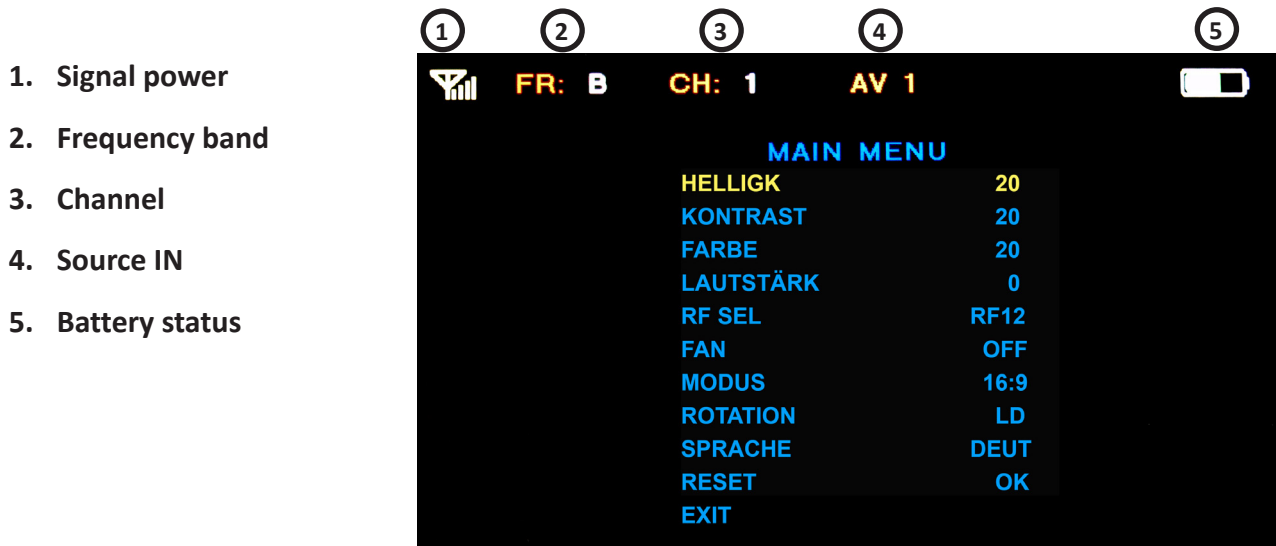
1. Signal power
2. Frequency band
3. Channel
4. Source IN
5. Battery status

1 2 3 4 5

FR: B CH: 1 AV 1

MAIN MENU

| | |
|---|---|
| HELLIGK | 20 |
| KONTRAST | 20 |
| FARBE | 20 |
| LAUTSTÄRK | 0 |
| RF SEL | RF12 |
| FAN | OFF |
| MODUS | 16:9 |
| ROTATION | LD |
| SPRACHE | DEUT |
| RESET | OK |
| EXIT | |